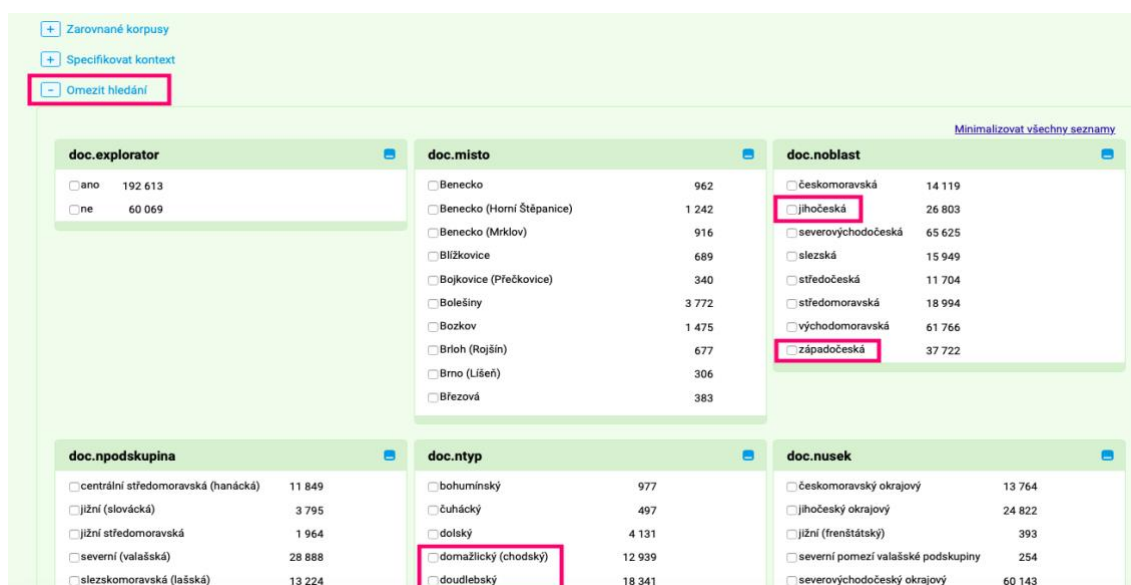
+ Zarovnané korpusy
+ Specifikovat kontext
- Omezit hledání

Minimalizovat všechny seznamy

doc.explorator
| | |
|---|---|
| ano | 192 613 |
| ne | 60 069 |

doc.misto
| | |
|---|---|
| Benecko | 962 |
| Benecko (Horní Štěpanice) | 1 242 |
| Benecko (Mrklov) | 916 |
| Blížkovice | 689 |
| Bojkovice (Přečkovice) | 340 |
| Bolešiny | 3 772 |
| Bozkov | 1 475 |
| Brloh (Rojšín) | 677 |
| Brno (Líšeň) | 306 |
| Březová | 383 |

doc.noblast
| | |
|---|---|
| českomoravská | 14 119 |
| jihočeská | 26 803 |
| severovýchodočeská | 65 625 |
| slezská | 15 949 |
| středočeská | 11 704 |
| středomoravská | 18 994 |
| východomoravská | 61 766 |
| západočeská | 37 722 |

doc.npodskupina
| | |
|---|---|
| centrální středomoravská (hanácká) | 11 849 |
| jižní (slovácká) | 3 795 |
| jižní středomoravská | 1 964 |
| severní (valašská) | 28 888 |
| slezskomoravská (lašská) | 13 224 |

doc.ntyp
| | |
|---|---|
| bohumínský | 977 |
| čuhácký | 497 |
| dolský | 4 131 |
| domažlický (chodský) | 12 939 |
| doudlebský | 18 341 |

doc.nusek
| | |
|---|---|
| českomoravský okrajový | 13 764 |
| jihočeský okrajový | 24 822 |
| jižní (frenštátský) | 393 |
| severní pomezí valašské podskupiny | 254 |
| severovýchodočeský okrajový | 60 143 |